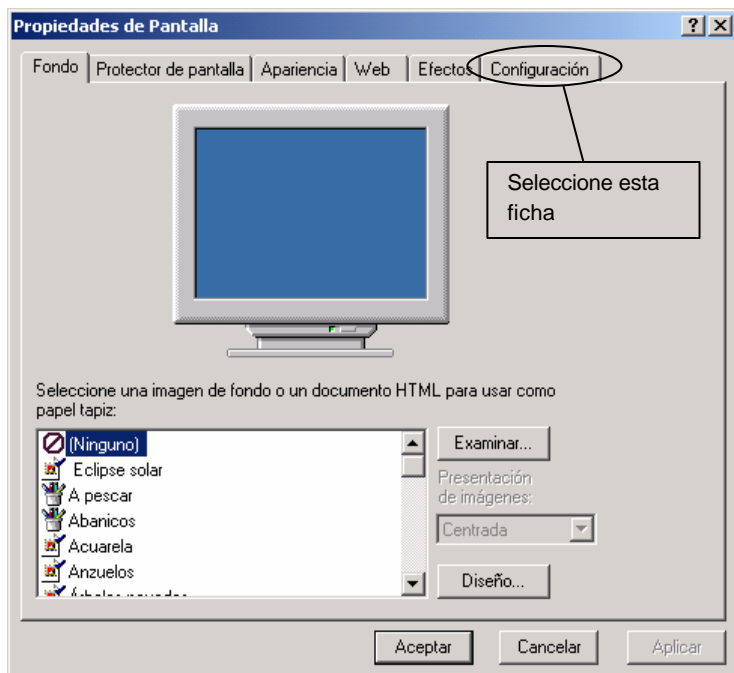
Propiedades de Pantalla

?
X

Fondo | Protector de pantalla | Apariencia | Web | Efectos | Configuración

Seleccione esta ficha

Seleccione una imagen de fondo o un documento HTML para usar como papel tapiz:

(Ninguno)
Eclipse solar
A pescar
Abanicos
Acuarela
Anzuelos
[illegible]

Examinar...

Presentación de imágenes:

Centrada

Diseño...

Aceptar
Cancelar
Aplicar